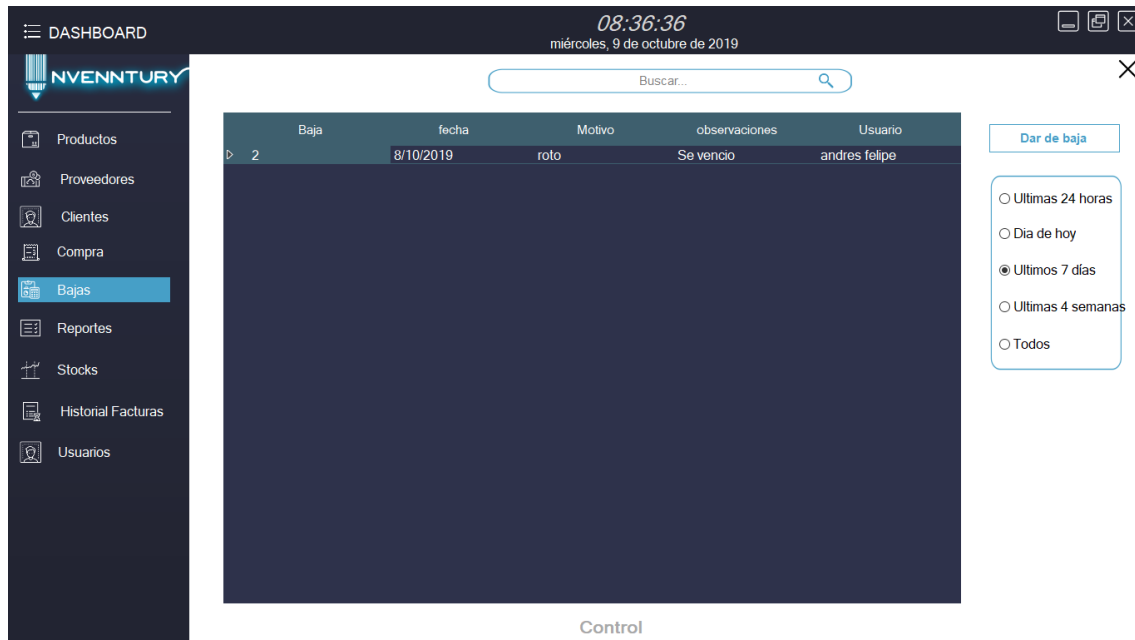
DASHBOARD

08:36:36
miércoles, 9 de octubre de 2019

NVENNTURY

Buscar...

Productos
Proveedores
Clientes
Compra
Bajas
Reportes
Stocks
Historial Facturas
Usuarios

| Baja | fecha | Motivo | observaciones | Usuario |
|---|---|---|---|---|
| 2 | 8/10/2019 | roto | Se vencio | andres felipe |

Dar de baja

Ultimas 24 horas
Dia de hoy
Ultimos 7 días
Ultimas 4 semanas
Todos

Control